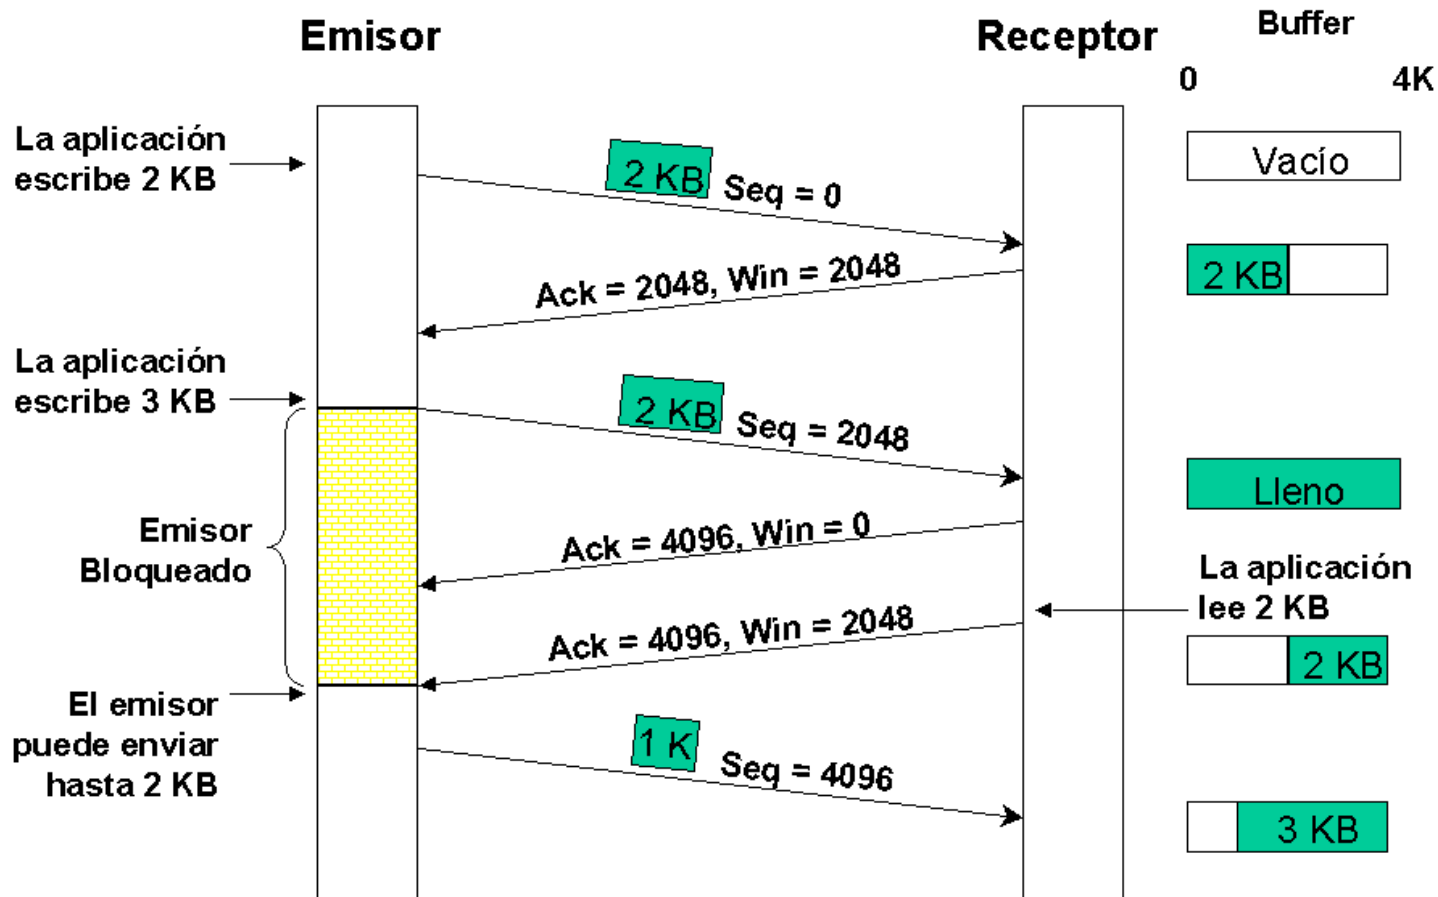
Emisor

Receptor

Buffer

0

4K

La aplicación escribe 2 KB

2 KB Seq = 0

Vacío

Ack = 2048, Win = 2048

2 KB

La aplicación escribe 3 KB

2 KB Seq = 2048

Lleno

Emisor Bloqueado

Ack = 4096, Win = 0

La aplicación lee 2 KB

Ack = 4096, Win = 2048

2 KB

El emisor puede enviar hasta 2 KB

1 K Seq = 4096

3 KB